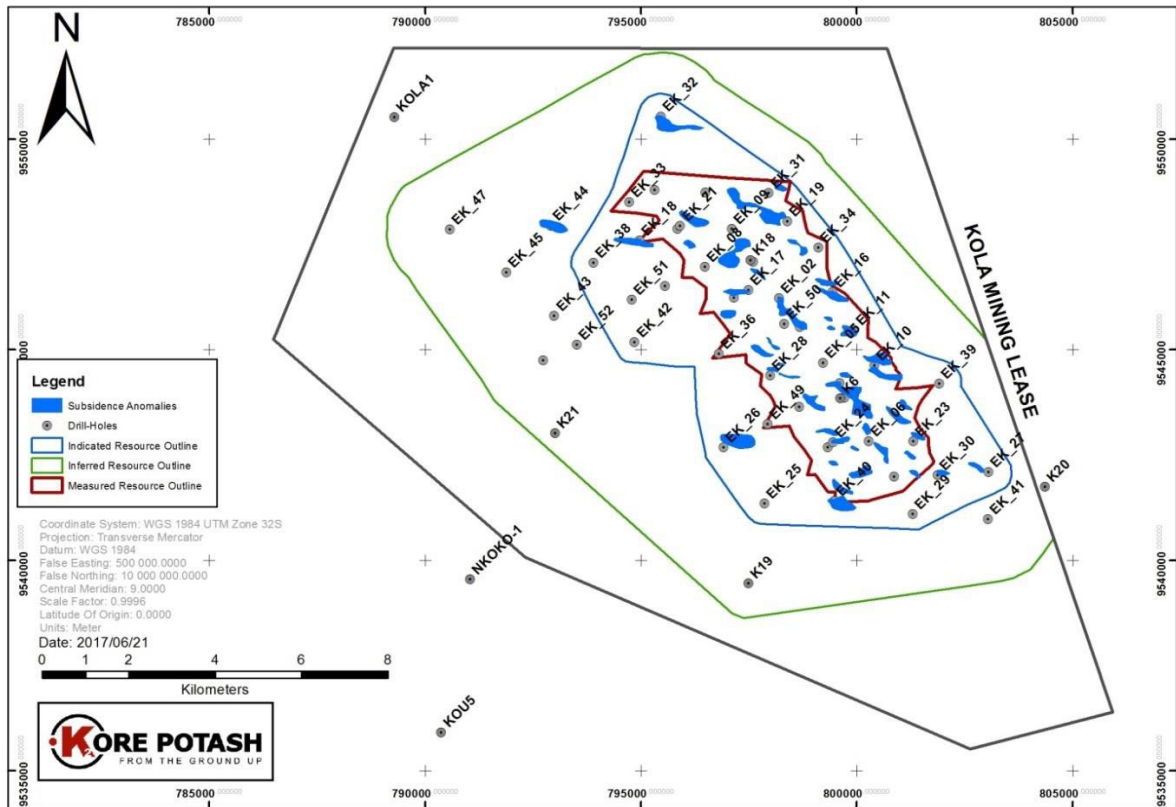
N

785000 790000 795000 800000 805000

9550000 9545000 9540000 9535000

KOLA1
EK_32
EK_33
EK_31
EK_47
EK_44
EK_18
EK_21
EK_09
EK_19
EK_45
EK_38
EK_08
EK_34
K18
EK_17
EK_16
EK_43
EK_51
EK_02
EK_50
EK_11
EK_52
EK_42
EK_36
EK_15
EK_10
EK_28
EK_39
K21
EK_26
EK_49
K6
EK_24
EK_06
EK_23
EK_30
EK_27
EK_25
EK_40
EK_29
K20
EK_41
NKOKO-1
K19
KOU5

KOLA MINING LEASE

Legend
Subsidence Anomalies
Drill-Holes
Indicated Resource Outline
Inferred Resource Outline
Measured Resource Outline

Coordinate System: WGS 1984 UTM Zone 32S
Projection: Transverse Mercator
Datum: WGS 1984
False Easting: 500 000.0000
False Northing: 10 000 000.0000
Central Meridian: 9.0000
Scale Factor: 0.9996
Latitude Of Origin: 0.0000
Units: Meter
Date: 2017/06/21

0 1 2 4 6 8
Kilometers

KORE POTASH
FROM THE GROUND UP